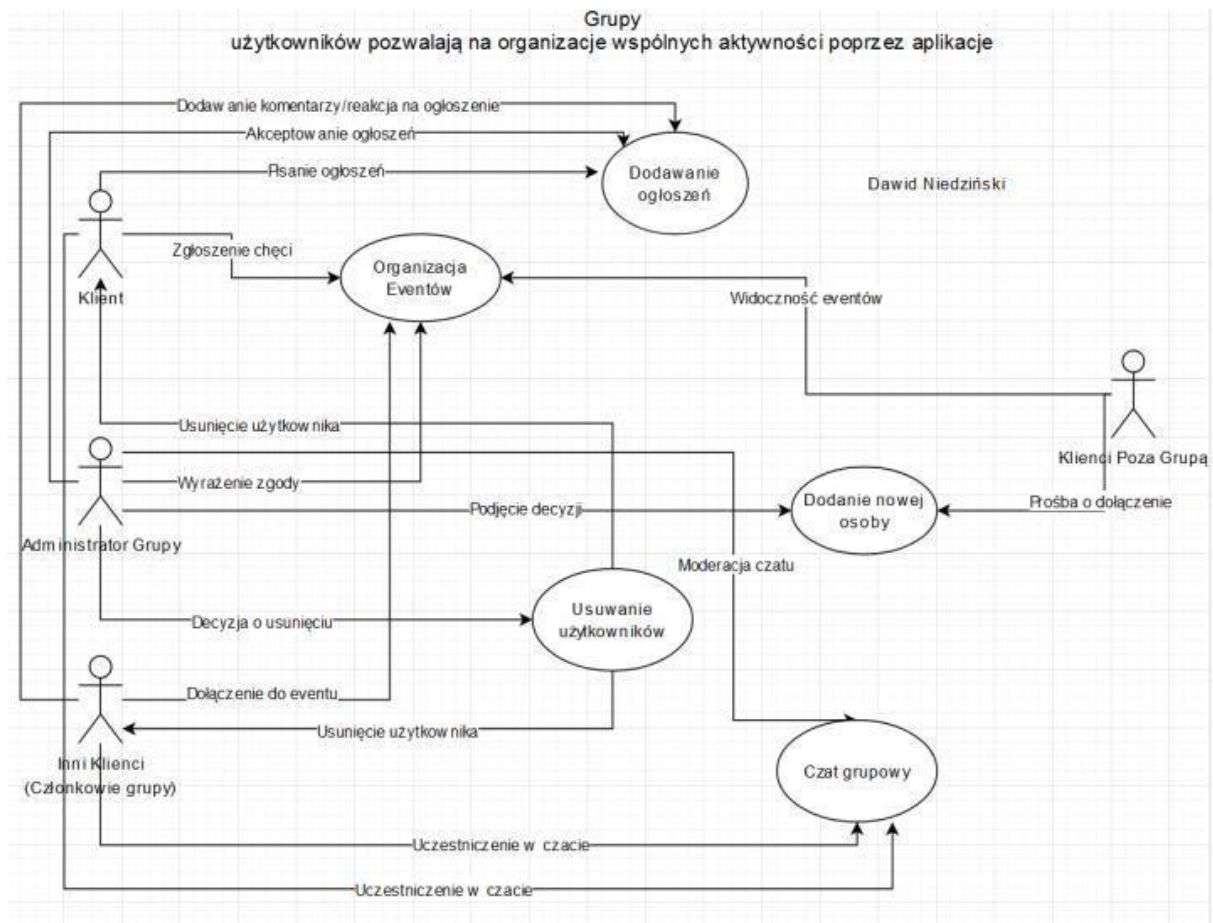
Grupy
użytkowników pozwalają na organizacje wspólnych aktywności poprzez aplikacje

Dodawanie komentarzy/reakcja na ogłoszenie

Akceptowanie ogłoszeń

Pisanie ogłoszeń

Dodawanie ogłoszeń

Dawid Niedziński

Zgłoszenie chęci

Organizacja Eventów

Klient

Widoczność eventów

Usunięcie użytkownika

Klienci Poza Grupą

Wyrażenie zgody

Dodanie nowej osoby

Podjęcie decyzji

Prośba o dołączenie

Administrator Grupy

Moderacja czatu

Decyzja o usunięciu

Usuwanie użytkowników

Dołączenie do eventu

Usunięcie użytkownika

Inni Klienci (Członkowie grupy)

Czat grupowy

Uczestniczenie w czacie

Uczestniczenie w czacie